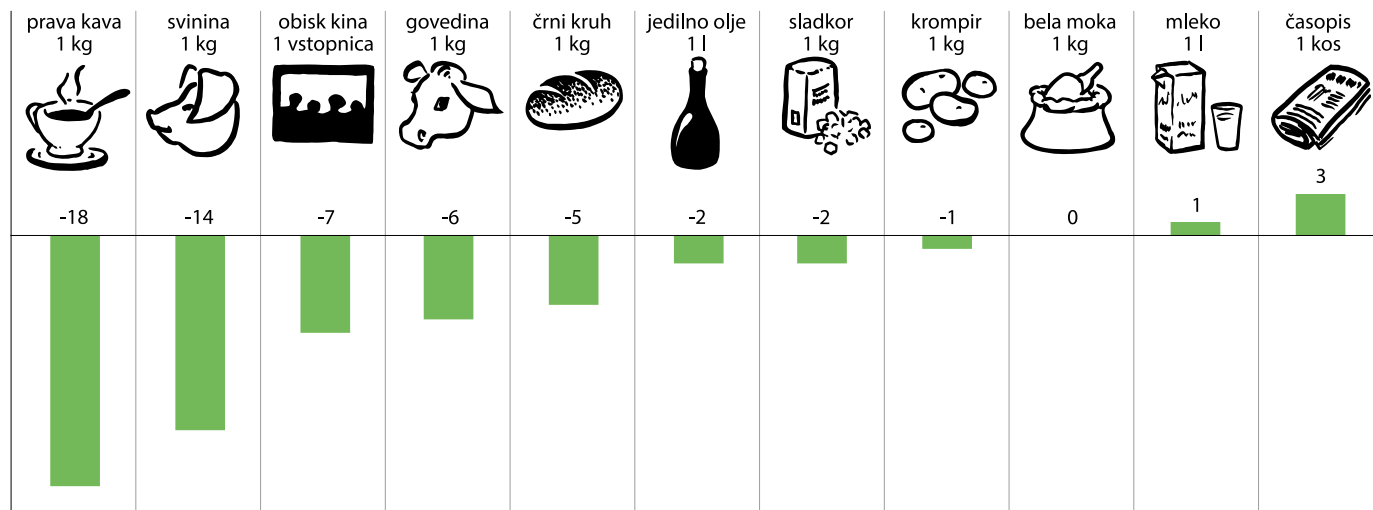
| prava kava 1 kg | svinina 1 kg | obisk kina 1 vstopnica | govedina 1 kg | črni kruh 1 kg | jedilno olje 1 l | sladkor 1 kg | krompir 1 kg | bela moka 1 kg | mleko 1 l | časopis 1 kos |
|---|---|---|---|---|---|---|---|---|---|---|
| -18 | -14 | -7 | -6 | -5 | -2 | -2 | -1 | 0 | 1 | 3 |